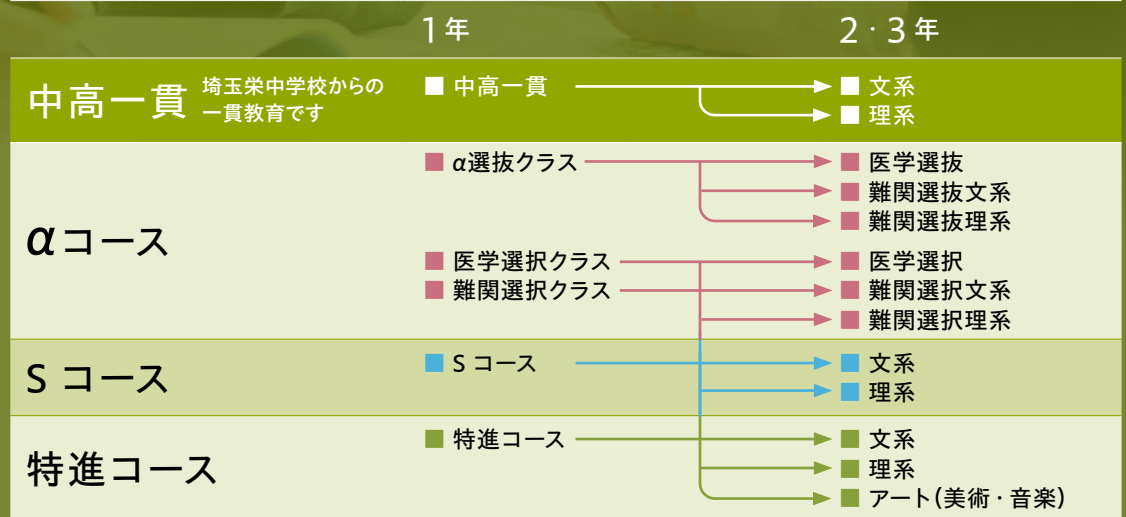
| | 1年 | 2・3年 |
|---|---|---|
| 中高一貫 埼玉栄中学校からの一貫教育です | ■ 中高一貫 | ■ 文系<br>■ 理系 |
| αコース | ■ α選抜クラス | ■ 医学選抜<br>■ 難関選抜文系<br>■ 難関選抜理系 |
| | ■ 医学選択クラス<br>■ 難関選択クラス | ■ 医学選択<br>■ 難関選択文系<br>■ 難関選択理系 |
| S コース | ■ S コース | ■ 文系<br>■ 理系 |
| 特進コース | ■ 特進コース | ■ 文系<br>■ 理系<br>■ アート(美術・音楽) |